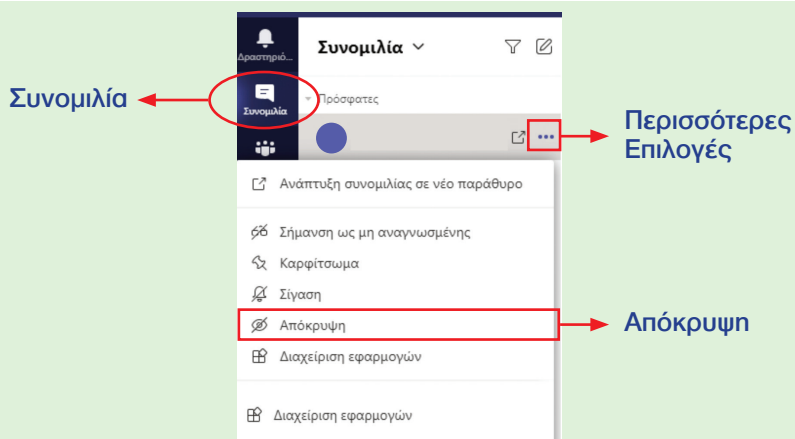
Δραστηριό...

Συνομιλία

Συνομιλία

Συνομιλία

Πρόσφατες

Περισσότερες Επιλογές

Ανάπτυξη συνομιλίας σε νέο παράθυρο

Σήμανση ως μη αναγνωσμένης

Καρφίτσωμα

Σίγαση

Απόκρυψη

Διαχείριση εφαρμογών

Απόκρυψη

Διαχείριση εφαρμογών